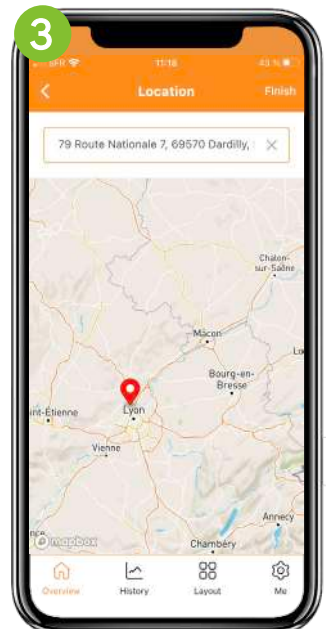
3

SFR

11:18

43 %

Location

Finish

79 Route Nationale 7, 69570 Dardilly,

Chalon-sur-Saône

Mâcon

Lo

Bourg-en-Bresse

int-Etienne

Lyon

Vienne

Annecy

nce

mapbox

Chambéry

Overview

History

Layout

Me